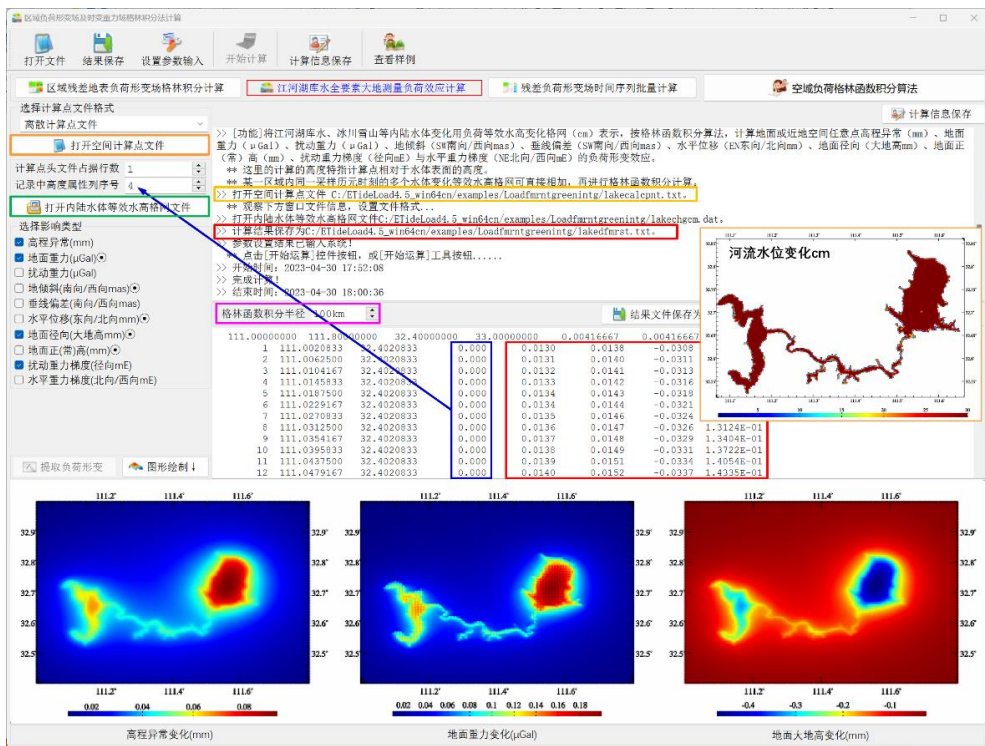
区域负荷形变场及时变重力场格林积分法计算

打开文件　结果保存　设置参数输入　开始计算　计算信息保存　查看样例

区域残差地表负荷形变场格林积分计算　江河湖库水全要素大地测量负荷效应计算　残差负荷形变场时间序列批量计算　空域负荷格林函数积分算法

选择计算点文件格式
离散计算点文件
打开空间计算点文件
计算点头文件占据行数 1
记录中高度属性列序号 4
打开内陆水体等效水高格网文件
选择影响类型
高程异常(mm)
地面重力(μGal)
扰动重力(μGal)
地倾斜(南向/西向mas)
垂线偏差(南向/西向mas)
水平位移(东向/北向mm)
地面径向(大地高mm)
地面正(常)高(mm)
扰动重力梯度(径向mE)
水平重力梯度(北向/西向mE)
提取负荷形变　图形绘制

计算信息保存

>> [功能]将江河湖库水、冰川雪山等内陆水体变化用负荷等效水高变化格网（cm）表示，按格林函数积分算法，计算地面或近地空间任意点高程异常（mm）、地面重力（μGal）、扰动重力（μGal）、地倾斜（SW南向/西向mas）、垂线偏差（SW南向/西向mas）、水平位移（EN东向/北向mm）、地面径向（大地高mm）、地面正（常）高（mm）、扰动重力梯度（径向mE）与水平重力梯度（NE北向/西向mE）的负荷形变效应。
** 这里的计算的高度等指计算点相对于水体表面的高度。
** 某一区域内同一采样历元时刻的多个水库变化等效水高格网可直接相加，再进行格林函数积分计算。
>> 打开空间计算点文件 C:/ETideLoad4.5_win64cn/examples/Loadfmrntgreenintg/lakecalcpnt.txt。
** 观察下方窗口文件信息，设置文件格式...
>> 打开内陆水体等效水高格网文件C:/ETideLoad4.5_win64cn/examples/Loadfmrntgreenintg/lakechgcm.dat。
>> 计算结果保存为C:/ETideLoad4.5_win64cn/examples/Loadfmrntgreenintg/lakedfmrst.txt。
>> 参数设置结果已输入系统!
** 点击[开始运算]控件按钮，或[开始运算]工具按钮......
>> 开始时间：2023-04-30 17:52:08
>> 完成计算!
>> 结束时间：2023-04-30 18:00:36

格林函数积分半径 100km　结果文件保存为

| | | | | | | | |
|---|---|---|---|---|---|---|---|
| | 111.00000000 | 111.00000000 | 32.40000000 | 33.00000000 | 0.00416667 | 0.00416667 | |
| 1 | 111.0020833 | 32.4020833 | 0.000 | 0.0130 | 0.0138 | -0.0308 | |
| 2 | 111.0062500 | 32.4020833 | 0.000 | 0.0131 | 0.0140 | -0.0311 | |
| 3 | 111.0104167 | 32.4020833 | 0.000 | 0.0132 | 0.0141 | -0.0313 | |
| 4 | 111.0145833 | 32.4020833 | 0.000 | 0.0133 | 0.0142 | -0.0316 | |
| 5 | 111.0187500 | 32.4020833 | 0.000 | 0.0134 | 0.0143 | -0.0318 | |
| 6 | 111.0229167 | 32.4020833 | 0.000 | 0.0134 | 0.0144 | -0.0321 | |
| 7 | 111.0270833 | 32.4020833 | 0.000 | 0.0135 | 0.0146 | -0.0324 | |
| 8 | 111.0312500 | 32.4020833 | 0.000 | 0.0136 | 0.0147 | -0.0326 | 1.3124E-01 |
| 9 | 111.0354167 | 32.4020833 | 0.000 | 0.0137 | 0.0148 | -0.0329 | 1.3404E-01 |
| 10 | 111.0395833 | 32.4020833 | 0.000 | 0.0138 | 0.0149 | -0.0331 | 1.3722E-01 |
| 11 | 111.0437500 | 32.4020833 | 0.000 | 0.0139 | 0.0151 | -0.0334 | 1.4054E-01 |
| 12 | 111.0479167 | 32.4020833 | 0.000 | 0.0140 | 0.0152 | -0.0337 | 1.4335E-01 |

河流水位变化cm
5 10 15 20 25 30

111.2° 111.4° 111.6°
32.9° 32.8° 32.7° 32.6° 32.5°
0.02 0.04 0.06 0.08
高程异常变化(mm)

111.2° 111.4° 111.6°
32.9° 32.8° 32.7° 32.6° 32.5°
0.02 0.04 0.06 0.08 0.1 0.12 0.14 0.16 0.18
地面重力变化(μGal)

111.2° 111.4° 111.6°
32.9° 32.8° 32.7° 32.6° 32.5°
-0.4 -0.3 -0.2 -0.1
地面大地高变化(mm)